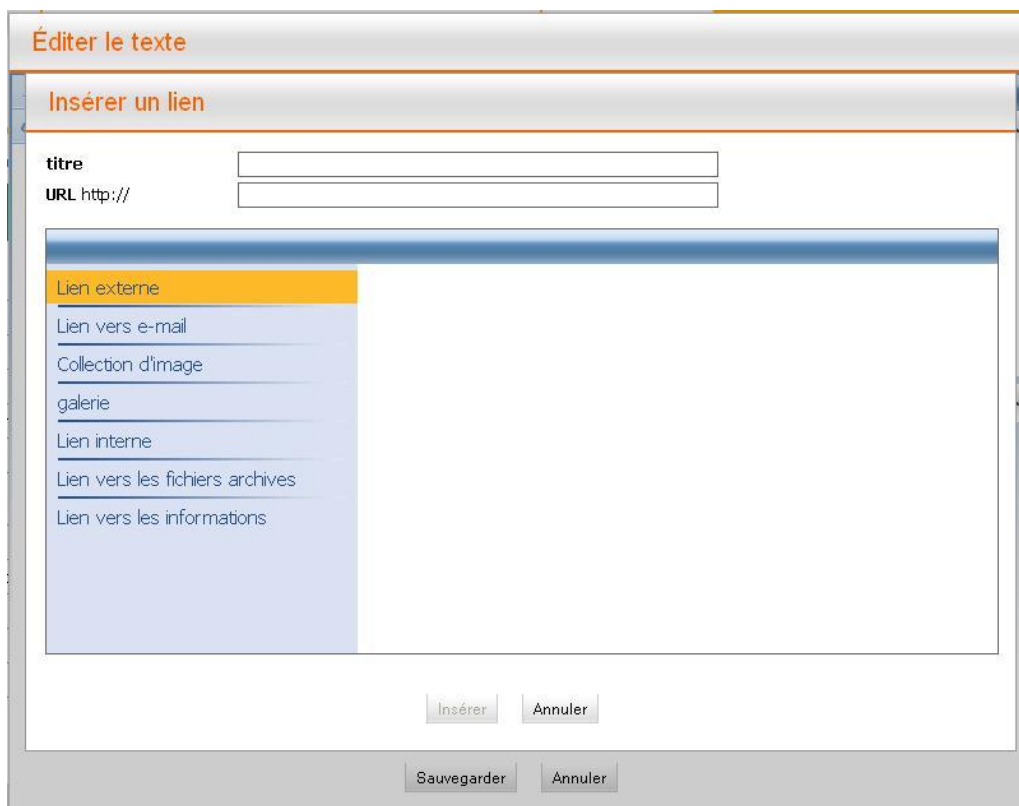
Éditer le texte

Insérer un lien

titre

URL http://

Lien externe

Lien vers e-mail

Collection d'image

galerie

Lien interne

Lien vers les fichiers archives

Lien vers les informations

Insérer Annuler

Sauvegarder Annuler